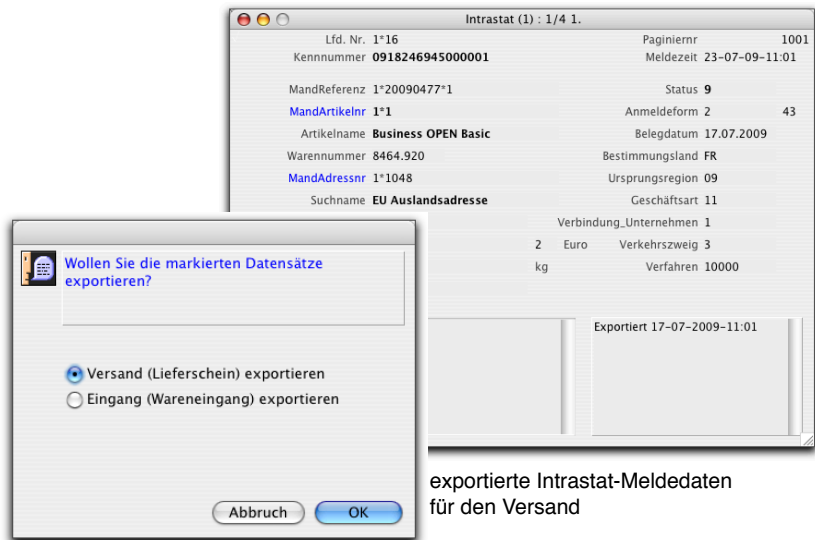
Intrastat (1) : 1/4 1.

Lfd. Nr. 1*16
Kennnummer 0918246945000001
Paginiernr 1001
Meldezeit 23-07-09-11:01

MandReferenz 1*20090477*1
Status 9
MandArtikelnr 1*1
Anmeldeform 2 43
Artikelname Business OPEN Basic
Belegdatum 17.07.2009
Warennummer 8464.920
Bestimmungsland FR
MandAdressnr 1*1048
Ursprungsregion 09
Suchname EU Auslandsadresse
Geschäftsart 11
Verbindung_Unternehmen 1
2 Euro
Verkehrszweig 3
kg
Verfahren 10000

Exportiert 17-07-2009-11:01

Wollen Sie die markierten Datensätze exportieren?

Versand (Lieferschein) exportieren
Eingang (Wareneingang) exportieren

Abbruch
OK

exportierte Intrastat-Meldedaten für den Versand